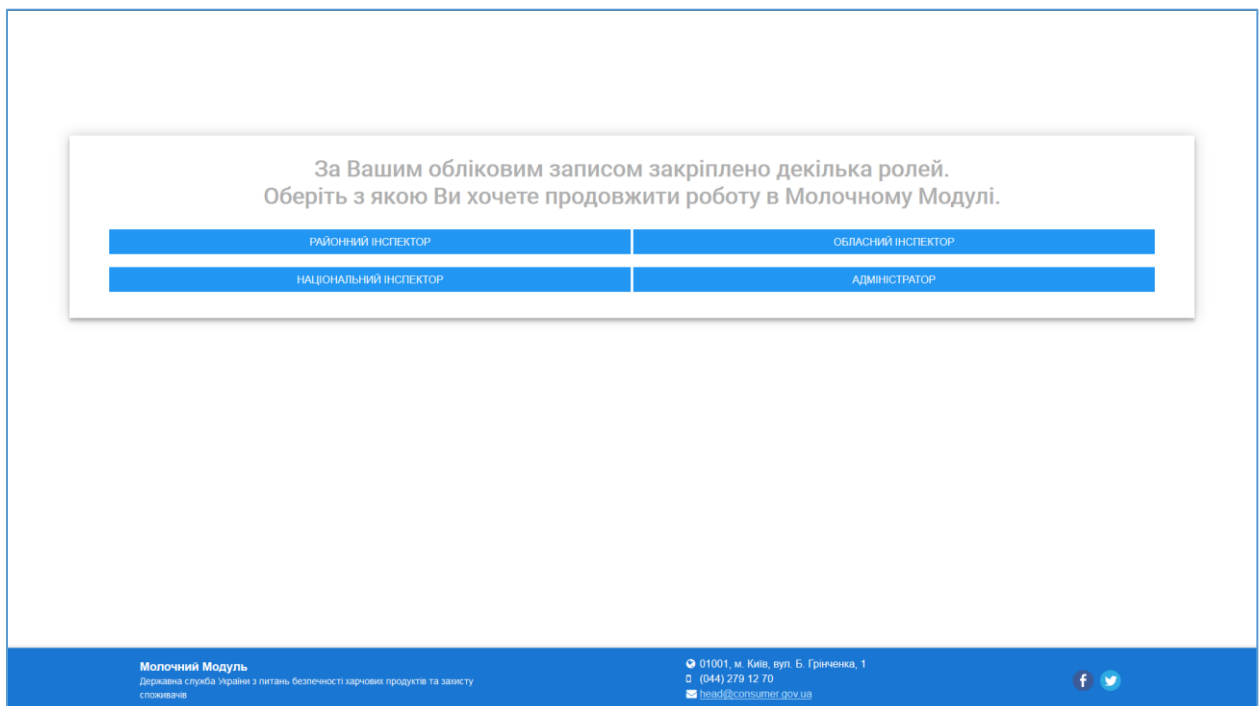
За Вашим обліковим записом закріплено декілька ролей.
Оберіть з якою Ви хочете продовжити роботу в Молочному Модулі.

РАЙОННИЙ ІНСПЕКТОР

ОБЛАСНИЙ ІНСПЕКТОР

НАЦІОНАЛЬНИЙ ІНСПЕКТОР

АДМІНІСТРАТОР

Молочний Модуль
Державна служба України з питань безпечності харчових продуктів та захисту споживачів

01001, м. Київ, вул. Б. Грінченка, 1
(044) 279 12 70
head@consumer.gov.ua